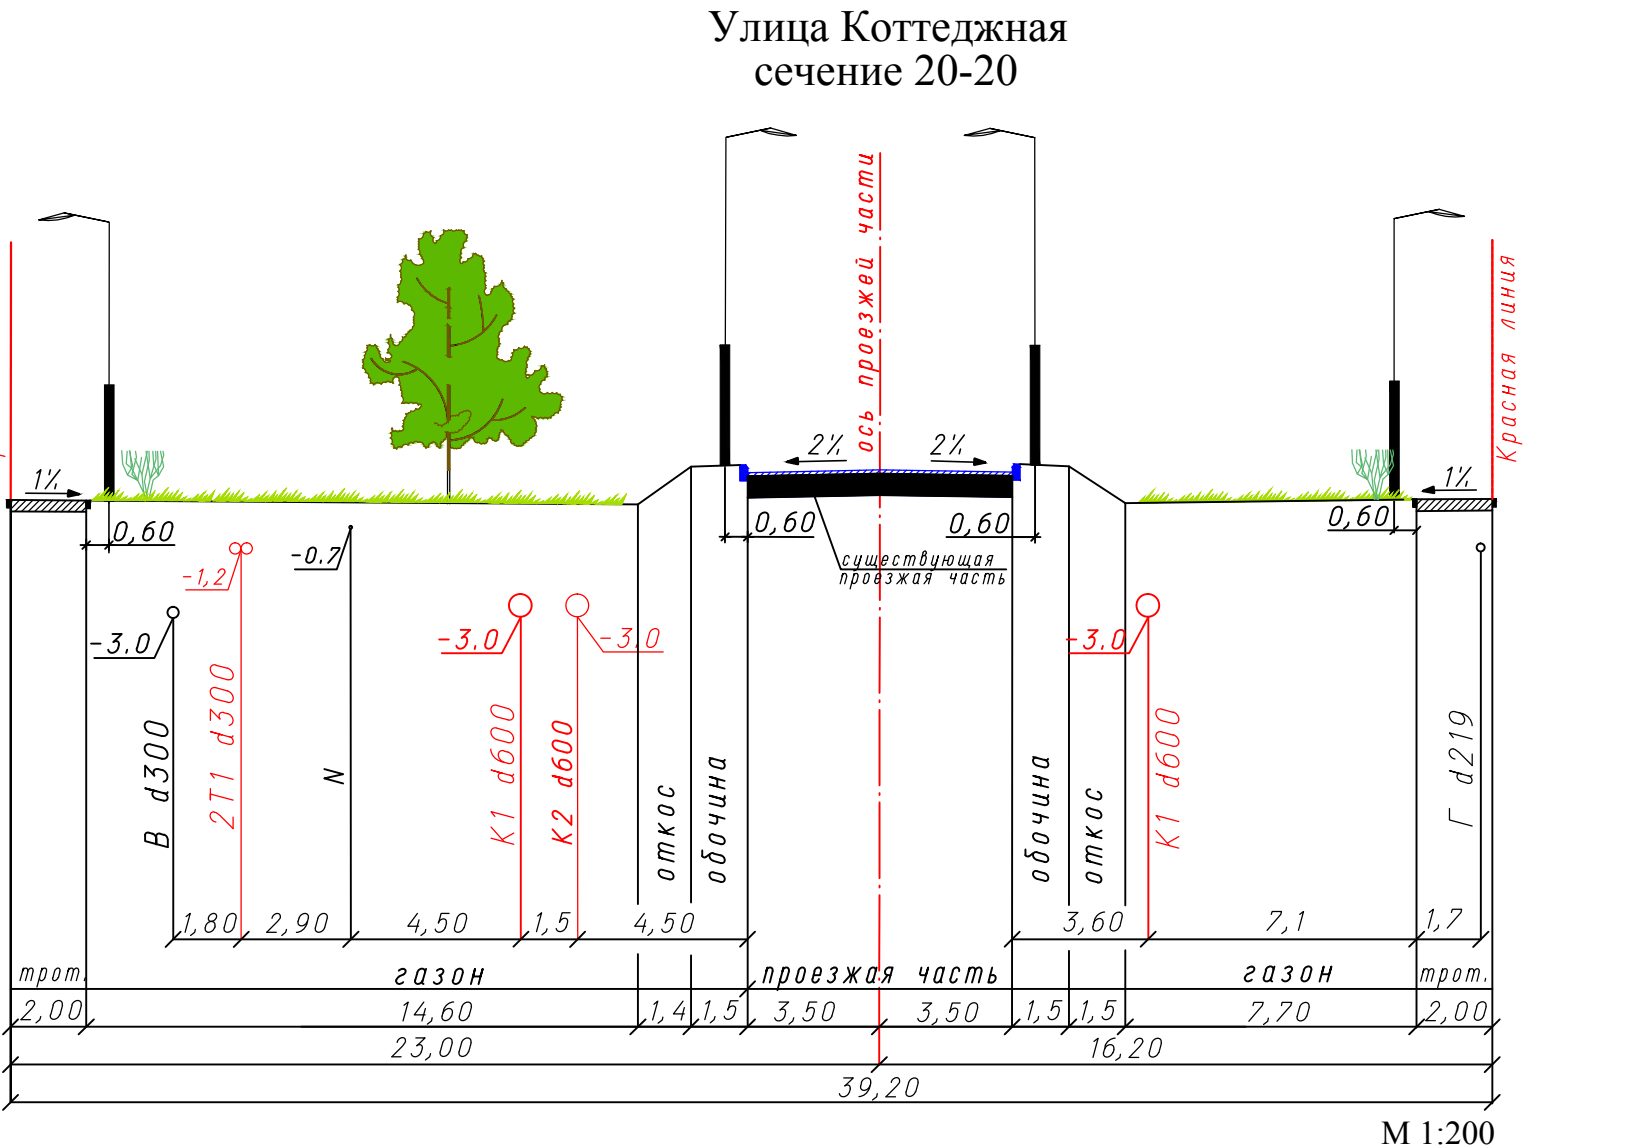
Улица Коттеджная
сечение 20-20

ось проезжей части

Красная линия

1%
2%
2%
1%

0,60
0,60
0,60
0,60

существующая проезжая часть

-1,2
-0,7
-3,0
-3,0
-3,0
-3,0

В d300
2Т1 d300
N
К1 d600
К2 d600
откос
обочина
обочина
откос
К1 d600
Г d219

1,80
2,90
4,50
1,5
4,50
3,60
7,1
1,7

трот.
газон
проезжая часть
газон
трот.

2,00
14,60
1,4
1,5
3,50
3,50
1,5
1,5
7,70
2,00

23,00
16,20
39,20

М 1:200